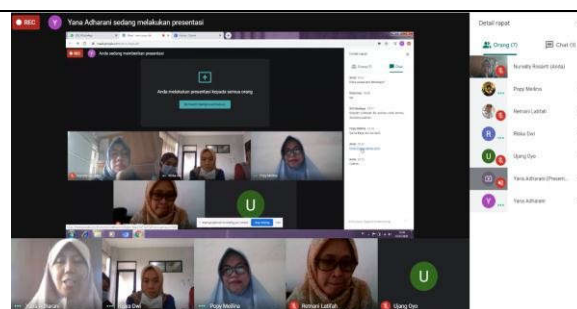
REC

Y Yana Adharani sedang melakukan presentasi

Anda sedang menampilkan presentasi

Anda melakukan presentasi kepada semua orang

Detail rapat

Orang (7)

Chat

Nurvaily Rosarti (Anda)

Pepy Meilina

Nemani Latifah

Riska Dwi

Ujang Oyo

Yana Adharani (Presen...

Yana Adharani

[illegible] Adharani

Riska Dwi

Pepy Meilina

Nemani Latifah

Ujang Oyo

U

U

U

R

V